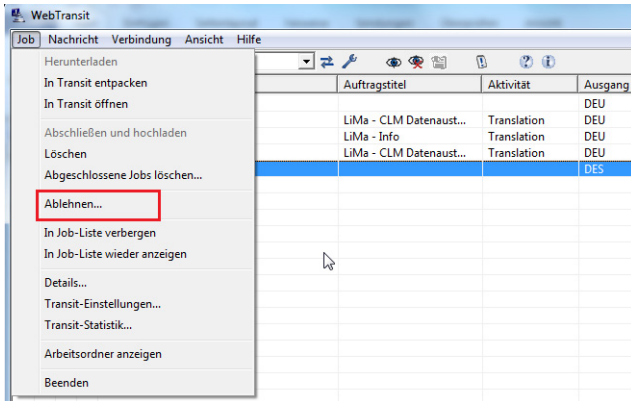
WebTransit

Job Nachricht Verbindung Ansicht Hilfe

Herunterladen
In Transit entpacken
In Transit öffnen
Abschließen und hochladen
Löschen
Abgeschlossene Jobs löschen...
Ablehnen...
In Job-Liste verbergen
In Job-Liste wieder anzeigen
Details...
Transit-Einstellungen...
Transit-Statistik...
Arbeitsordner anzeigen
Beenden

| Auftragstitel | Aktivität | Ausgang |
|---|---|---|
| | | DEU |
| LiMa - CLM Datenaust... | Translation | DEU |
| LiMa - Info | Translation | DEU |
| LiMa - CLM Datenaust... | Translation | DEU |
| | | DES |